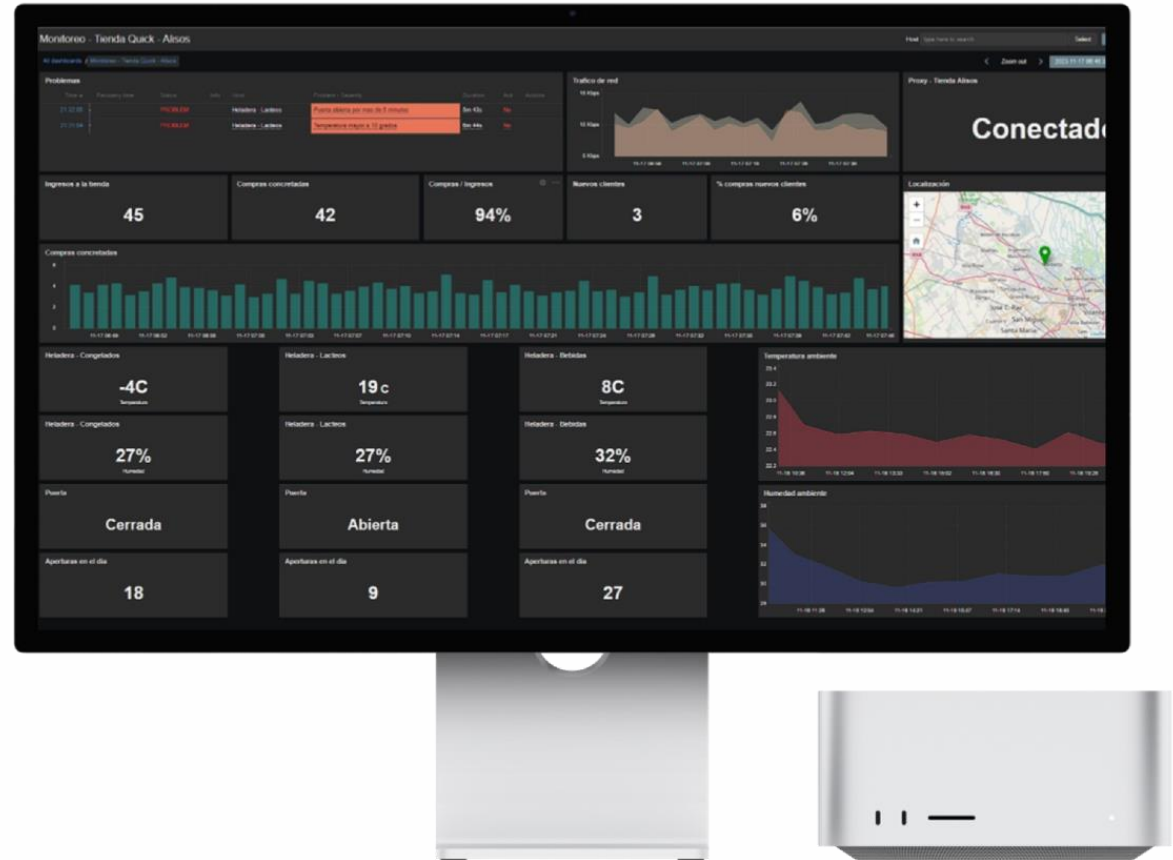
Monitoreo - Tienda Quick - Alisos

Host Select

All dashboards / Monitoreo - Tienda Quick - Alisos

Zoom out

Problemas

| Time | Recovery time | Status | Info | Host | Problem • Severity | Duration | Ack | Actions |
|---|---|---|---|---|---|---|---|---|
| 21:32:06 | | PROBLEM | | Heladera - Lacteos | Puerta abierta por mas de 5 minutos | 5m 13s | No | |
| 21:31:34 | | PROBLEM | | Heladera - Lacteos | Temperatura mayor a 10 grados | 5m 44s | No | |

Trafico de red

Proxy - Tienda Alisos

Conectado

Ingresos a la tienda
45

Compras concretadas
42

Compras / Ingresos
94%

Nuevos clientes
3

% compras nuevos clientes
6%

Localización

Compras concretadas

Heladera - Congelados
-4C
Temperatura

Heladera - Lacteos
19 C
Temperatura

Heladera - Bebidas
8C
Temperatura

Temperatura ambiente

Heladera - Congelados
27%
Humedad

Heladera - Lacteos
27%
Humedad

Heladera - Bebidas
32%
Humedad

Humedad ambiente

Puerta
Cerrada

Puerta
Abierta

Puerta
Cerrada

Aperturas en el dia
18

Aperturas en el dia
9

Aperturas en el dia
27